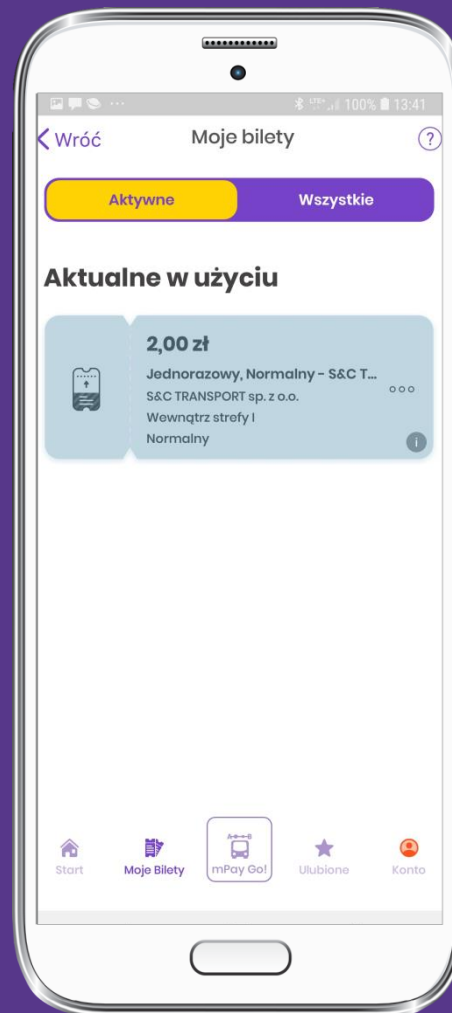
100% 13:41

Wróć

Moje bilety

?

Aktywne

Wszystkie

Aktualne w użyciu

2,00 zł

Jednorazowy, Normalny - S&C T...

S&C TRANSPORT sp. z o.o.

Wewnątrz strefy I

Normalny

i

Start

Moje Bilety

mPay Go!

Ulubione

Konto